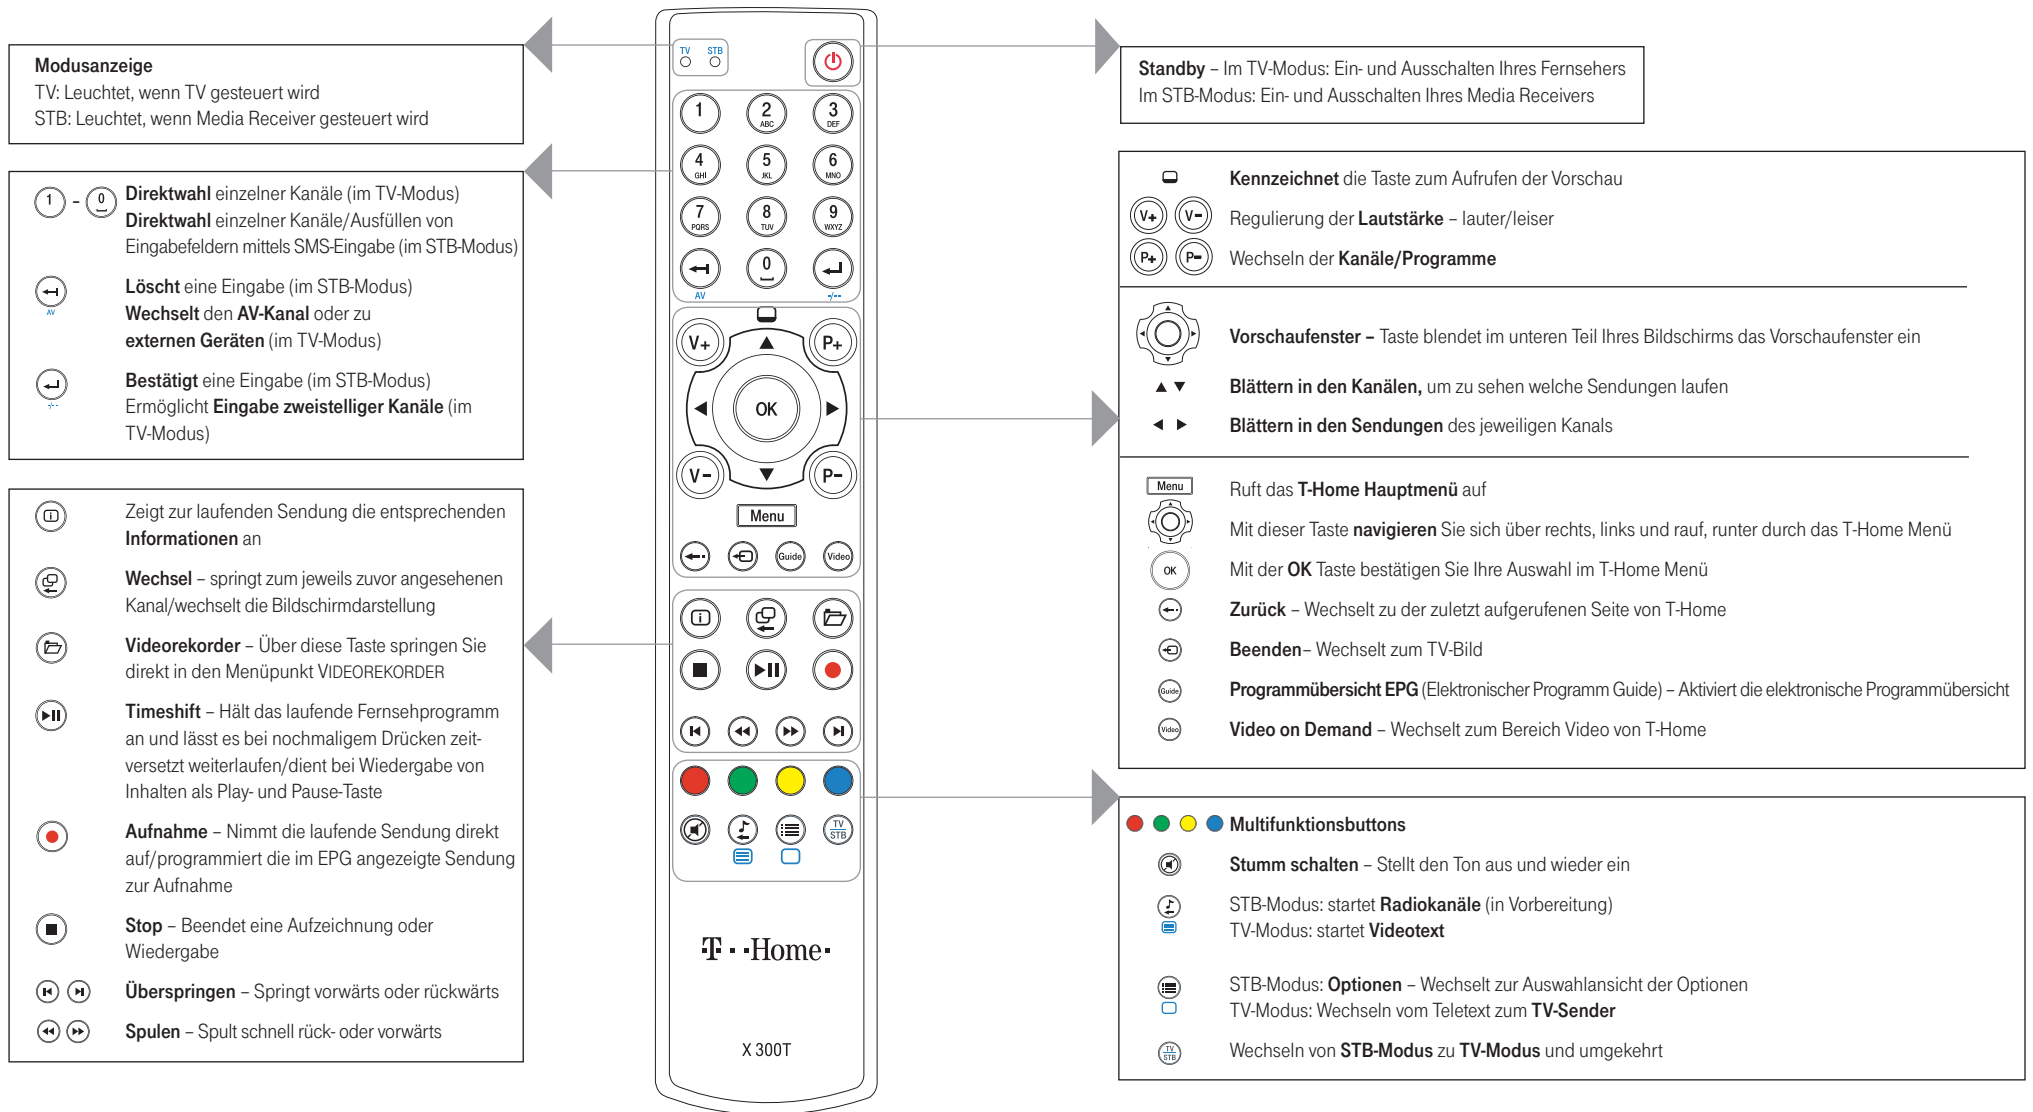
Modusanzeige
TV: Leuchtet, wenn TV gesteuert wird
STB: Leuchtet, wenn Media Receiver gesteuert wird

1 - 0 **Direktwahl** einzelner Kanäle (im TV-Modus)
**Direktwahl** einzelner Kanäle/Ausfüllen von Eingabefeldern mittels SMS-Eingabe (im STB-Modus)

AV **Löscht** eine Eingabe (im STB-Modus)
**Wechselt** den **AV-Kanal** oder zu **externen Geräten** (im TV-Modus)

**Bestätigt** eine Eingabe (im STB-Modus)
Ermöglicht **Eingabe zweistelliger Kanäle** (im TV-Modus)

Zeigt zur laufenden Sendung die entsprechenden **Informationen** an

**Wechsel** – springt zum jeweils zuvor angesehenen Kanal/wechselt die Bildschirmdarstellung

**Videorekorder** – Über diese Taste springen Sie direkt in den Menüpunkt VIDEOREKORDER

**Timeshift** – Hält das laufende Fernsehprogramm an und lässt es bei nochmaligem Drücken zeitversetzt weiterlaufen/dient bei Wiedergabe von Inhalten als Play- und Pause-Taste

**Aufnahme** – Nimmt die laufende Sendung direkt auf/programmiert die im EPG angezeigte Sendung zur Aufnahme

**Stop** – Beendet eine Aufzeichnung oder Wiedergabe

**Überspringen** – Springt vorwärts oder rückwärts

**Spulen** – Spult schnell rück- oder vorwärts

TV STB
1 2 ABC 3 DEF
4 GHI 5 JKL 6 MNO
7 PQRS 8 TUV 9 WXYZ
AV 0 -/--
V+ P+
OK
V– P–
Menu
Guide Video
TV STB
T · ·Home·
X 300T

**Standby** – Im TV-Modus: Ein- und Ausschalten Ihres Fernsehers
Im STB-Modus: Ein- und Ausschalten Ihres Media Receivers

**Kennzeichnet** die Taste zum Aufrufen der Vorschau
V+ V– Regulierung der **Lautstärke** – lauter/leiser
P+ P– Wechseln der **Kanäle/Programme**

**Vorschaufenster –** Taste blendet im unteren Teil Ihres Bildschirms das Vorschaufenster ein
▲ ▼ **Blättern in den Kanälen,** um zu sehen welche Sendungen laufen
◄ ► **Blättern in den Sendungen** des jeweiligen Kanals

Menu Ruft das **T-Home Hauptmenü** auf
Mit dieser Taste **navigieren** Sie sich über rechts, links und rauf, runter durch das T-Home Menü
OK Mit der **OK** Taste bestätigen Sie Ihre Auswahl im T-Home Menü
**Zurück** – Wechselt zu der zuletzt aufgerufenen Seite von T-Home
**Beenden**– Wechselt zum TV-Bild
Guide **Programmübersicht EPG** (Elektronischer Programm Guide) – Aktiviert die elektronische Programmübersicht
Video **Video on Demand** – Wechselt zum Bereich Video von T-Home

**Multifunktionsbuttons**
**Stumm schalten** – Stellt den Ton aus und wieder ein
STB-Modus: startet **Radiokanäle** (in Vorbereitung)
TV-Modus: startet **Videotext**
STB-Modus: **Optionen** – Wechselt zur Auswahlansicht der Optionen
TV-Modus: Wechseln vom Teletext zum **TV-Sender**
TV STB Wechseln von **STB-Modus** zu **TV-Modus** und umgekehrt